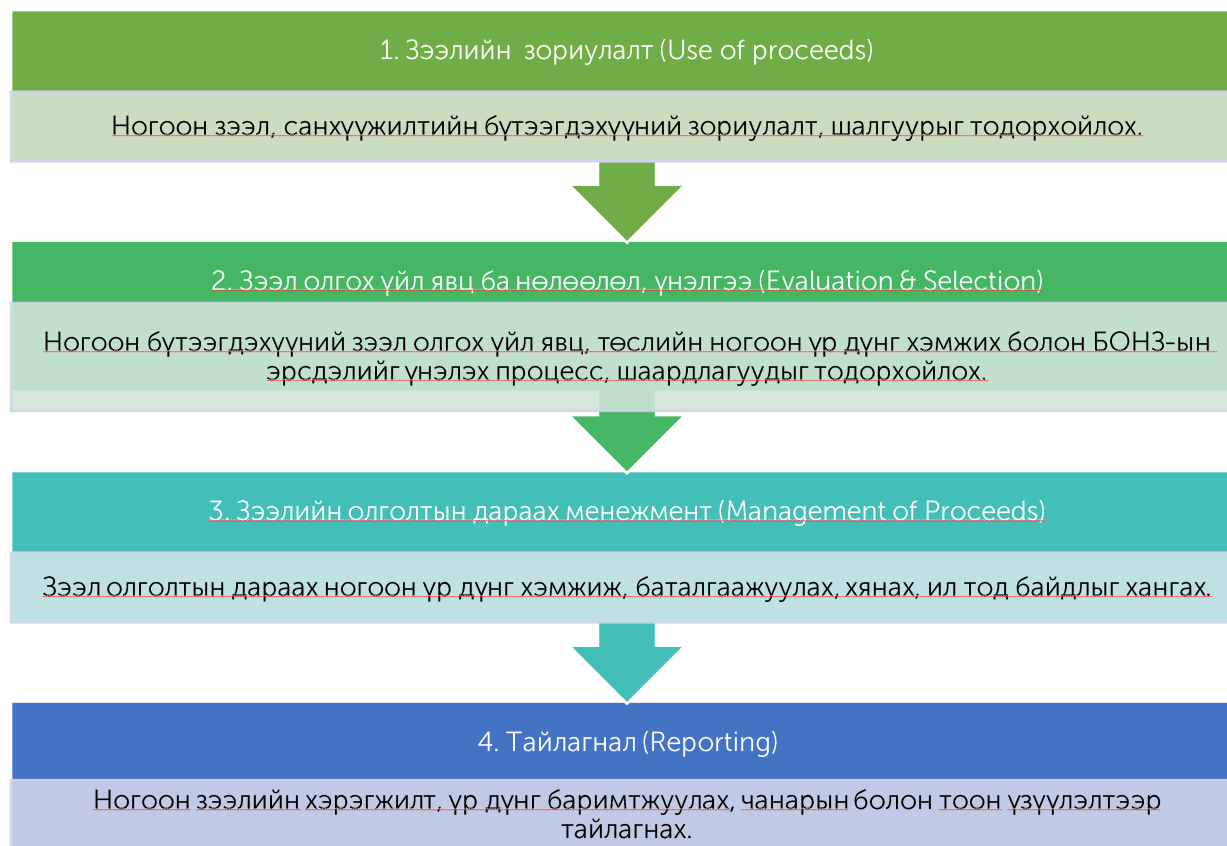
1. Зээлийн зориулалт (Use of proceeds)

Ногоон зээл, санхүүжилтийн бүтээгдэхүүний зориулалт, шалгуурыг тодорхойлох.

2. Зээл олгох үйл явц ба нөлөөлөл, үнэлгээ (Evaluation & Selection)

Ногоон бүтээгдэхүүний зээл олгох үйл явц, төслийн ногоон үр дүнг хэмжих болон БОНЗ-ын эрсдэлийг үнэлэх процесс, шаардлагуудыг тодорхойлох.

3. Зээлийн олголтын дараах менежмент (Management of Proceeds)

Зээл олголтын дараах ногоон үр дүнг хэмжиж, баталгаажуулах, хянах, ил тод байдлыг хангах.

4. Тайлагнал (Reporting)

Ногоон зээлийн хэрэгжилт, үр дүнг баримтжуулах, чанарын болон тоон үзүүлэлтээр тайлагнах.